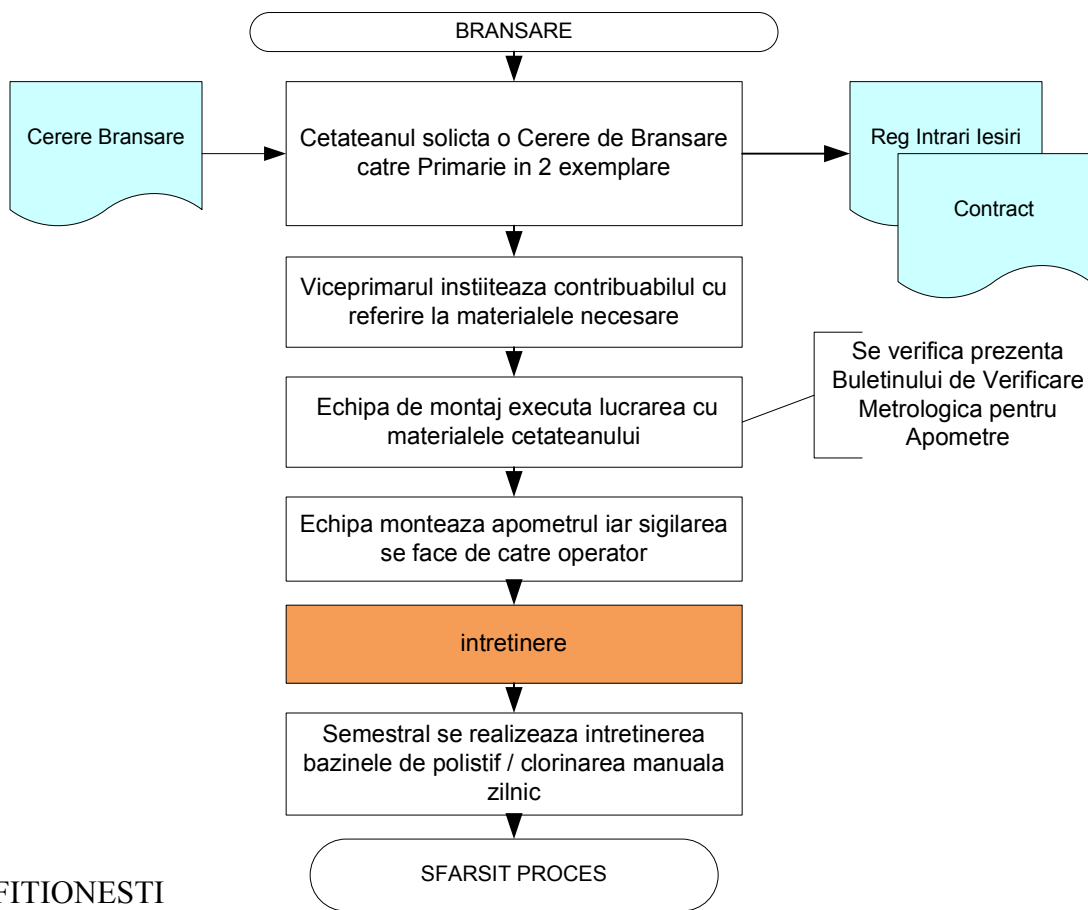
BRANSARE

Cerere Bransare

Cetateanul solicta o Cerere de Bransare catre Primarie in 2 exemplare

Reg Intrari Iesiri

Contract

Viceprimarul instiiteaza contribuabilul cu referire la materialele necesare

Se verifica prezenta Buletinului de Verificare Metrologica pentru Apometre

Echipa de montaj executa lucrarea cu materialele cetateanului

Echipa monteaza apometrul iar sigilarea se face de catre operator

intretinere

Semestral se realizeaza intretinerea bazinele de polistif / clorinarea manuala zilnic

SFARSIT PROCES

FITIONESTI